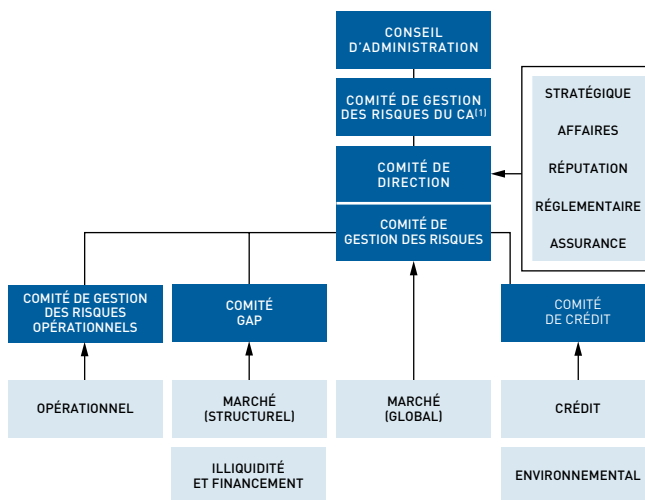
CONSEIL D'ADMINISTRATION

COMITÉ DE GESTION DES RISQUES DU CA$^{(1)}$

COMITÉ DE DIRECTION

COMITÉ DE GESTION DES RISQUES

STRATÉGIQUE

AFFAIRES

RÉPUTATION

RÉGLEMENTAIRE

ASSURANCE

COMITÉ DE GESTION DES RISQUES OPÉRATIONNELS

COMITÉ GAP

COMITÉ DE CRÉDIT

OPÉRATIONNEL

MARCHÉ (STRUCTUREL)

MARCHÉ (GLOBAL)

CRÉDIT

ILLIQUIDITÉ ET FINANCEMENT

ENVIRONNEMENTAL